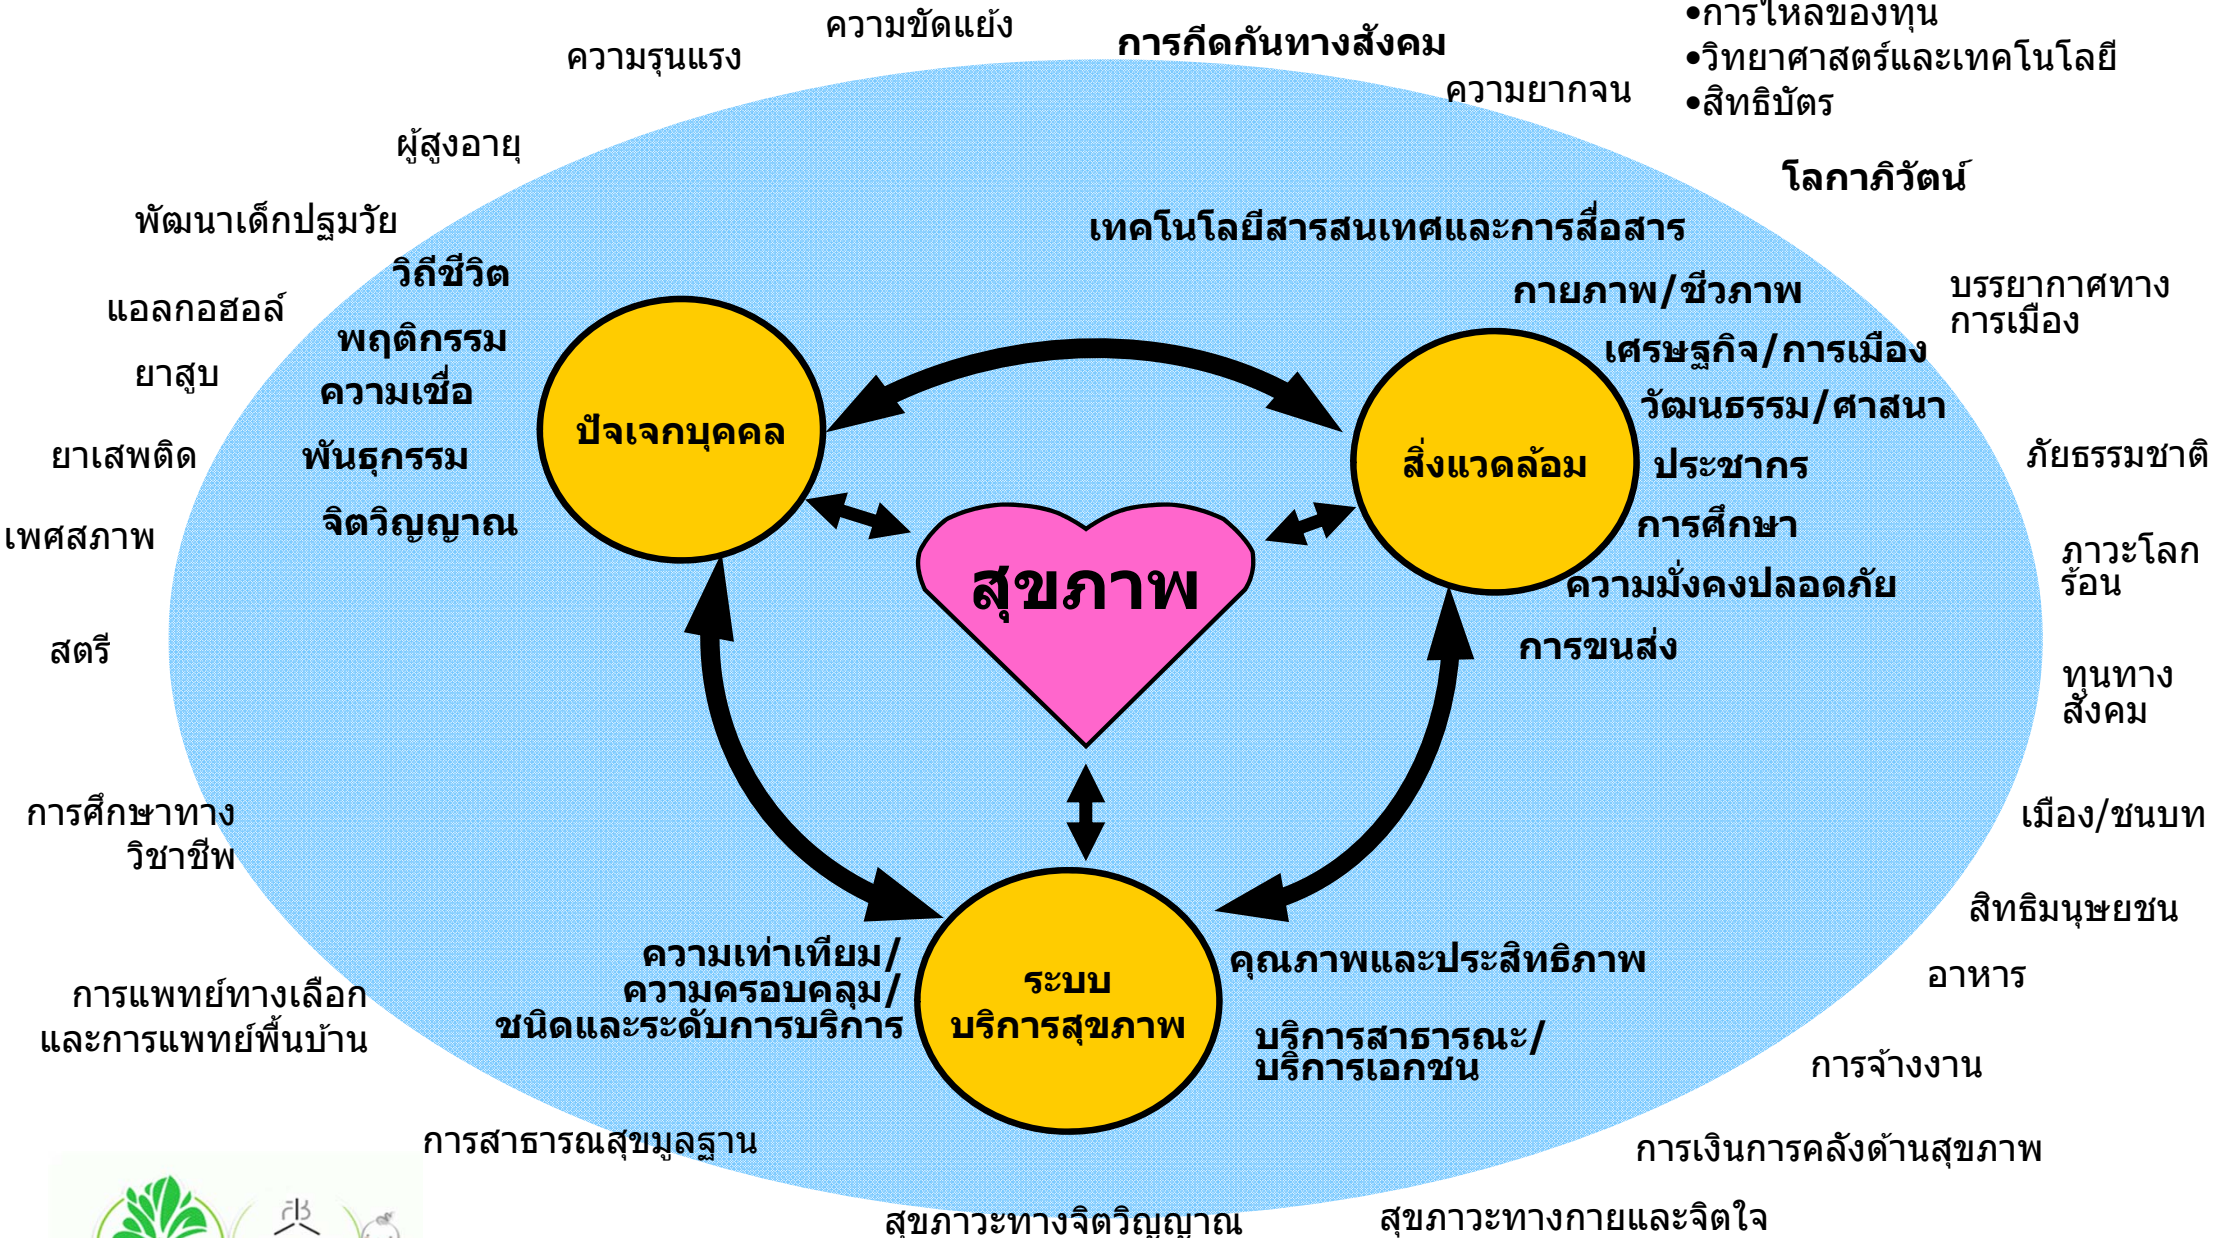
ความขัดแย้ง
ความรุนแรง
การกีดกันทางสังคม
•การไหลของทุน
•วิทยาศาสตร์และเทคโนโลยี
•สิทธิบัตร
ความยากจน
ผู้สูงอายุ
โลกาภิวัตน์
พัฒนาเด็กปฐมวัย
เทคโนโลยีสารสนเทศและการสื่อสาร
วิถีชีวิต
กายภาพ/ชีวภาพ
บรรยากาศทางการเมือง
แอลกอฮอล์
พฤติกรรม
เศรษฐกิจ/การเมือง
ยาสูบ
ความเชื่อ
วัฒนธรรม/ศาสนา
ปัจเจกบุคคล
สิ่งแวดล้อม
ยาเสพติด
พันธุกรรม
ประชากร
ภัยธรรมชาติ
เพศสภาพ
จิตวิญญาณ
การศึกษา
สุขภาพ
ภาวะโลกร้อน
ความมั่งคงปลอดภัย
สตรี
การขนส่ง
ทุนทางสังคม
การศึกษาทางวิชาชีพ
เมือง/ชนบท
สิทธิมนุษยชน
ความเท่าเทียม/ความครอบคลุม/ชนิดและระดับการบริการ
ระบบบริการสุขภาพ
คุณภาพและประสิทธิภาพ
อาหาร
การแพทย์ทางเลือกและการแพทย์พื้นบ้าน
บริการสาธารณะ/บริการเอกชน
การจ้างงาน
การสาธารณสุขมูลฐาน
การเงินการคลังด้านสุขภาพ
สุขภาวะทางจิตวิญญาณ
สุขภาวะทางกายและจิตใจ